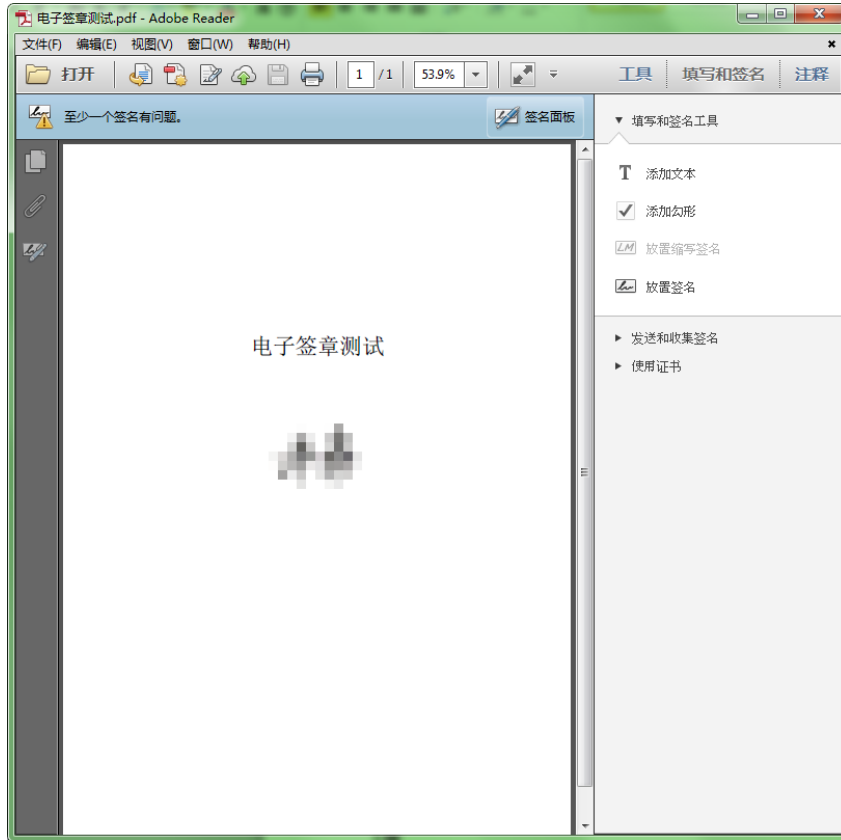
电子签章测试.pdf - Adobe Reader

文件(F) 编辑(E) 视图(V) 窗口(W) 帮助(H)

打开 1 / 1 53.9% 工具 填写和签名 注释

至少一个签名有问题。 签名面板

电子签章测试

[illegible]

▼ 填写和签名工具

添加文本

添加勾形

放置缩写签名

放置签名

▸ 发送和收集签名

▸ 使用证书